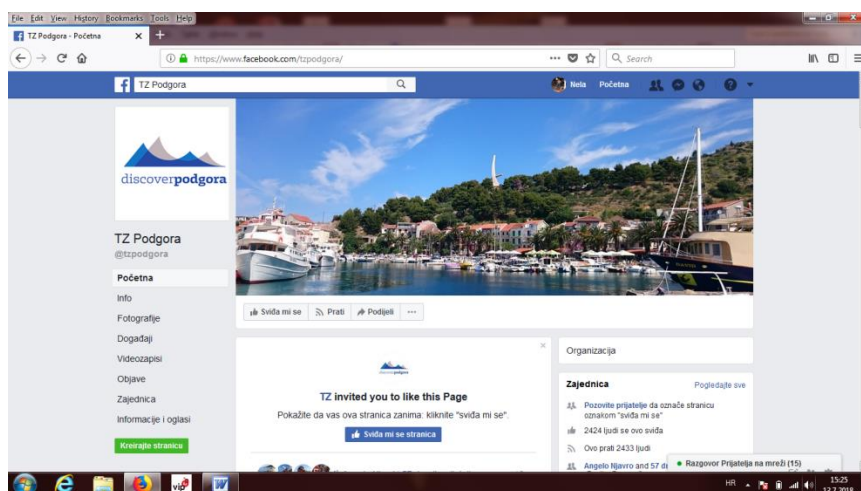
File Edit View History Bookmarks Tools Help
TZ Podgora - Početna
https://www.facebook.com/tzpodgora/
Search
TZ Podgora
Nela Početna
discoverpodgora
TZ Podgora
@tzpodgora
Početna
Info
Fotografije
Događaji
Videozapisi
Objave
Zajednica
Informacije i oglasi
Kreirajte stranicu
Sviđa mi se Prati Podijeli ···
discoverpodgora
TZ invited you to like this Page
Pokažite da vas ova stranica zanima: kliknite "sviđa mi se".
Sviđa mi se stranica
Organizacija
Zajednica
Pogledajte sve
Pozovite prijatelje da označe stranicu oznakom "sviđa mi se"
2424 ljudi se ovo sviđa
Ovo prati 2433 ljudi
Angelo Njavro and 57 d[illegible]
Razgovor Prijatelja na mreži (15)
HR
15:25
12.7.2018.